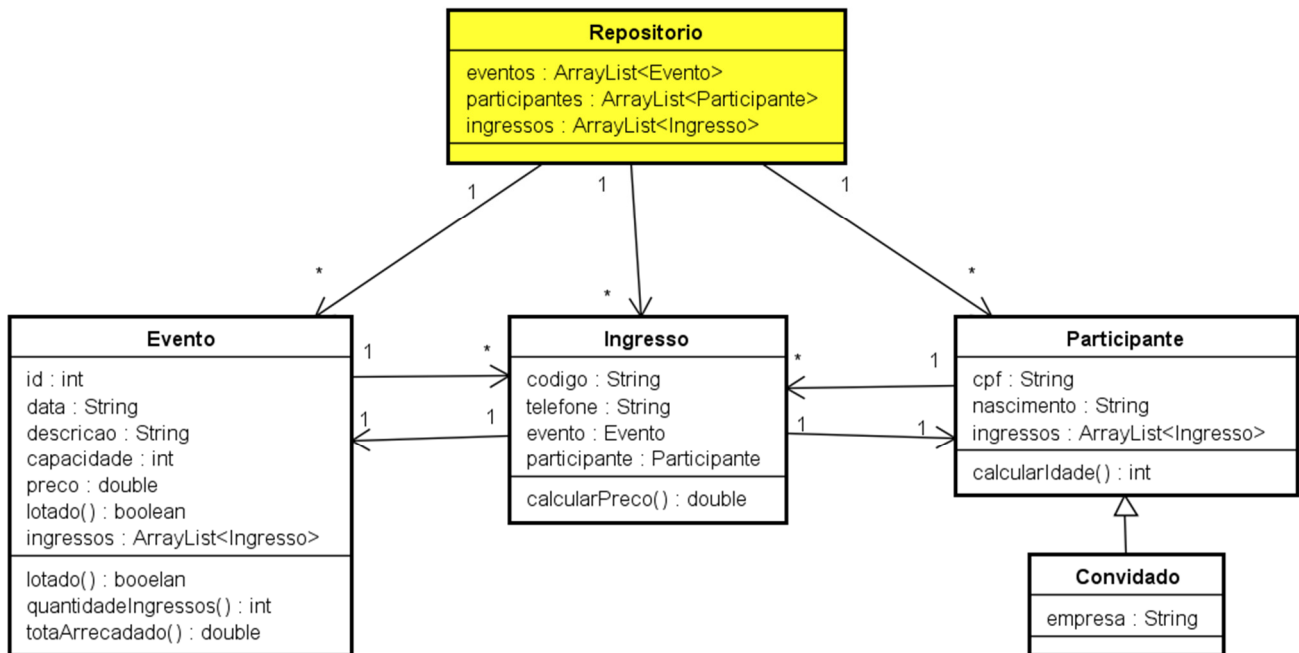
Repositorio

eventos : ArrayList<Evento>
participantes : ArrayList<Participante>
ingressos : ArrayList<Ingresso>

1
1
1

*
*
*

Evento

id : int
data : String
descricao : String
capacidade : int
preco : double
lotado() : boolean
ingressos : ArrayList<Ingresso>

lotado() : booelan
quantidadeIngressos() : int
totaArrecadado() : double

1
*
1
1

Ingresso

codigo : String
telefone : String
evento : Evento
participante : Participante

calcularPreco() : double

*
1
1
1

Participante

cpf : String
nascimento : String
ingressos : ArrayList<Ingresso>

calcularIdade() : int

Convidado

empresa : String